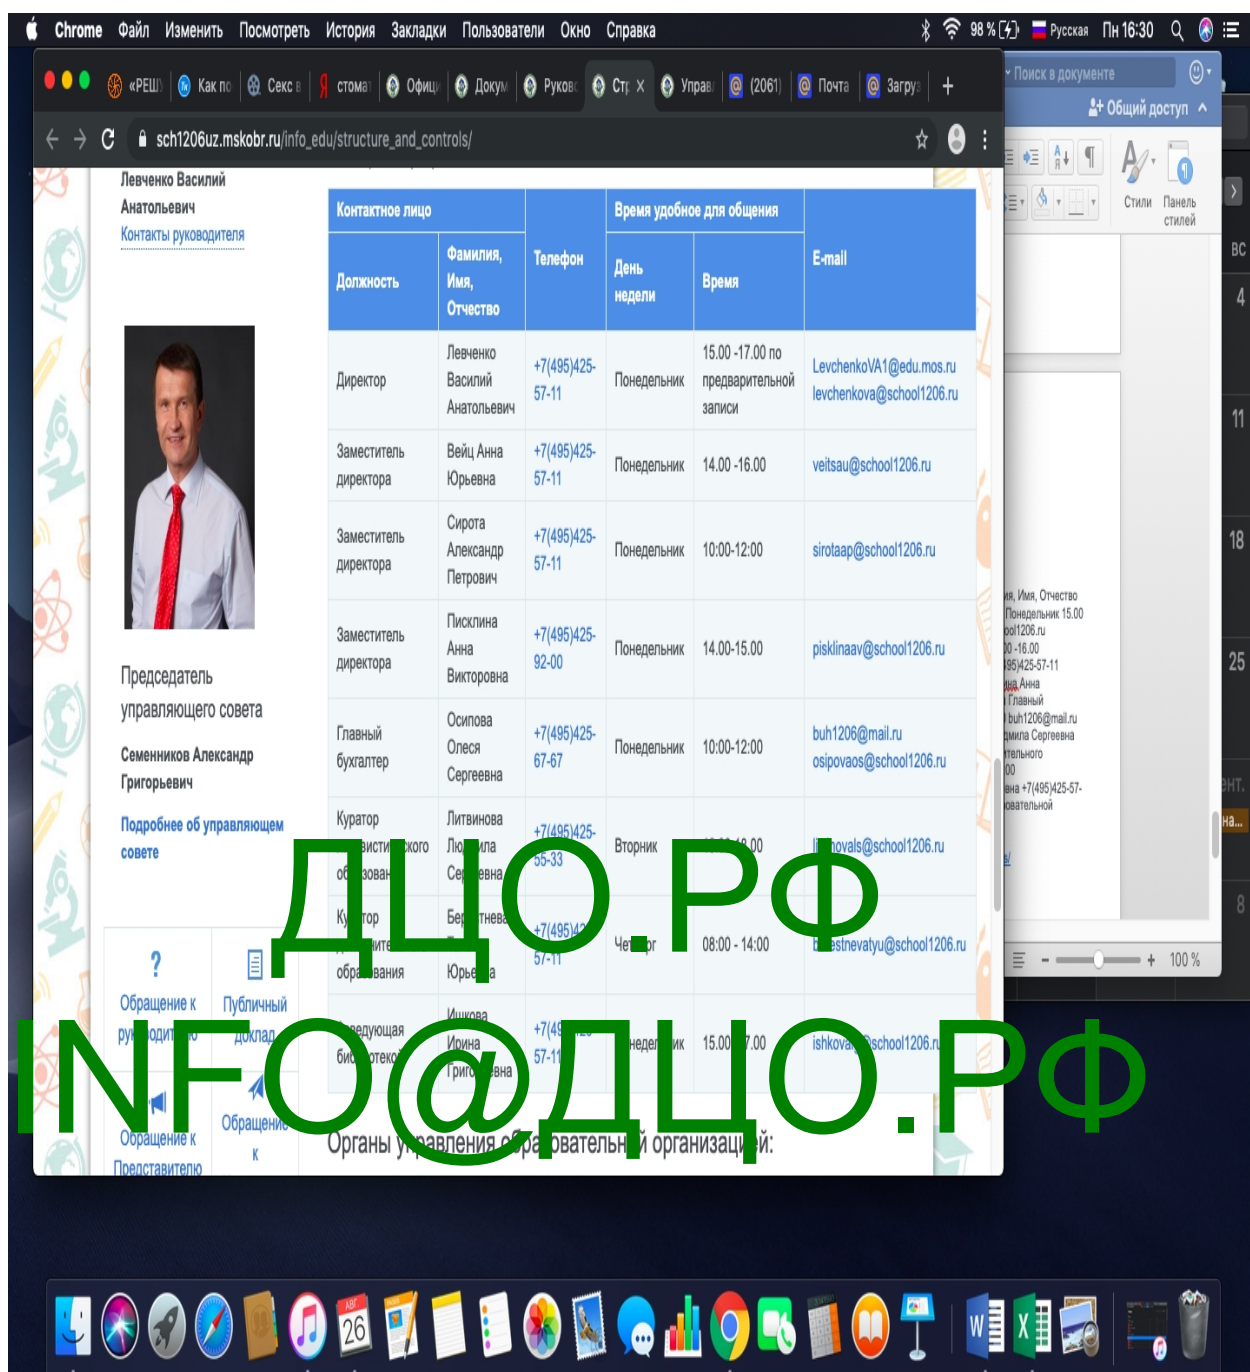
Chrome Файл Изменить Посмотреть История Закладки Пользователи Окно Справка 98 % Русская Пн 16:30

«РЕШ Как по Секс в стома Офиц Доку Руков Стр Управ (2061) Почта Загру

sch1206uz.mskobr.ru/info_edu/structure_and_controls/

Поиск в документе
Общий доступ
Стили Панель стилей

Левченко Василий Анатольевич
Контакты руководителя

Председатель управляющего совета
Семенников Александр Григорьевич
Подробнее об управляющем совете

| Контактное лицо | | Телефон | Время удобное для общения | | E-mail |
|---|---|---|---|---|---|
| Должность | Фамилия, Имя, Отчество | | День недели | Время | |
| Директор | Левченко Василий Анатольевич | +7(495)425-57-11 | Понедельник | 15.00 -17.00 по предварительной записи | LevchenkoVA1@edu.mos.ru levchenkova@school1206.ru |
| Заместитель директора | Вейц Анна Юрьевна | +7(495)425-57-11 | Понедельник | 14.00 -16.00 | veitsau@school1206.ru |
| Заместитель директора | Сирота Александр Петрович | +7(495)425-57-11 | Понедельник | 10:00-12:00 | sirotaap@school1206.ru |
| Заместитель директора | Писклина Анна Викторовна | +7(495)425-92-00 | Понедельник | 14.00-15.00 | pisklinaav@school1206.ru |
| Главный бухгалтер | Осипова Олеся Сергеевна | +7(495)425-67-67 | Понедельник | 10:00-12:00 | buh1206@mail.ru osipovaos@school1206.ru |
| Куратор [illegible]вистического образования | Литвинова Людмила Сергеевна | +7(495)425-55-33 | Вторник | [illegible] | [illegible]ovals@school1206.ru |
| Ку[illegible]тор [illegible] образования | Бе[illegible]тнева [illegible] Юрьевна | +7(495)4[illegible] 57-11 | Четверг | 08:00 - 14:00 | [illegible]estnevatyu@school1206.ru |
| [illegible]ведующая библиотекой | Ишкова Ирина Григорьевна | +7(49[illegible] 57-11 | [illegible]недельник | 15.00 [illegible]7.00 | ishkova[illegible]school1206.ru |

Обращение к руководителю
Публичный доклад
Обращение к Представителю
Обращение к

Органы управления образовательной организацией:

ДЦО.РФ
INFO@ДЦО.РФ

100 %